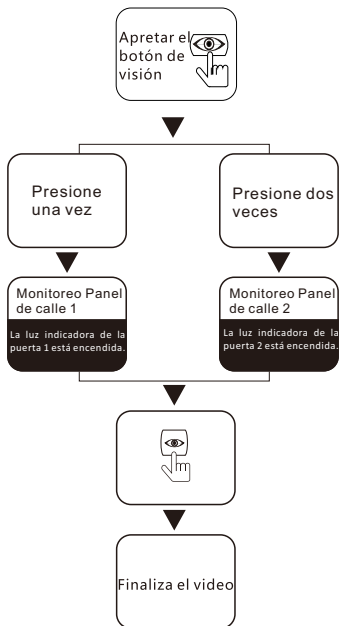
Apretar el botón de visión

Presione una vez

Presione dos veces

Monitoreo Panel de calle 1

La luz indicadora de la puerta 1 está encendida.

Monitoreo Panel de calle 2

La luz indicadora de la puerta 2 está encendida.

Finaliza el video